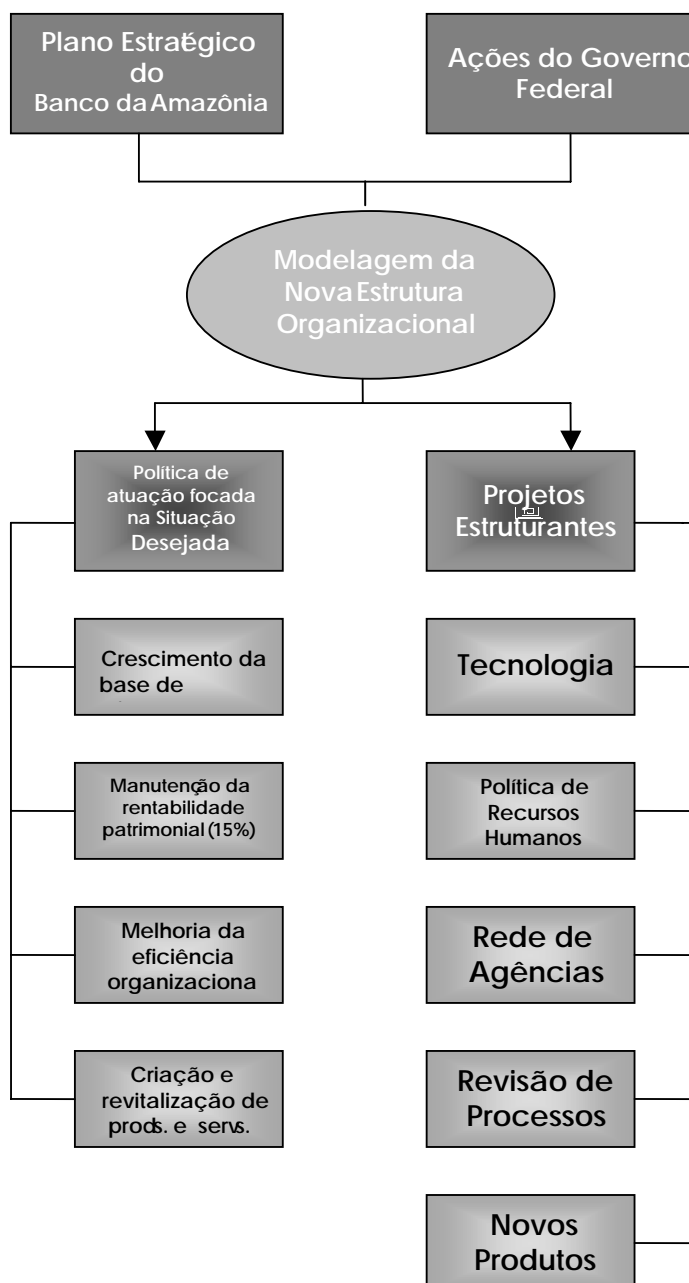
Plano Estratégico do Banco da Amazônia

Ações do Governo Federal

Modelagem da Nova Estrutura Organizacional

Política de atuação focada na Situação Desejada

Projetos Estruturantes

Crescimento da base de

Tecnologia

Manutenção da rentabilidade patrimonial (15%)

Política de Recursos Humanos

Melhoria da eficiência organizaciona

Rede de Agências

Criação e revitalização de prods. e servs.

Revisão de Processos

Novos Produtos